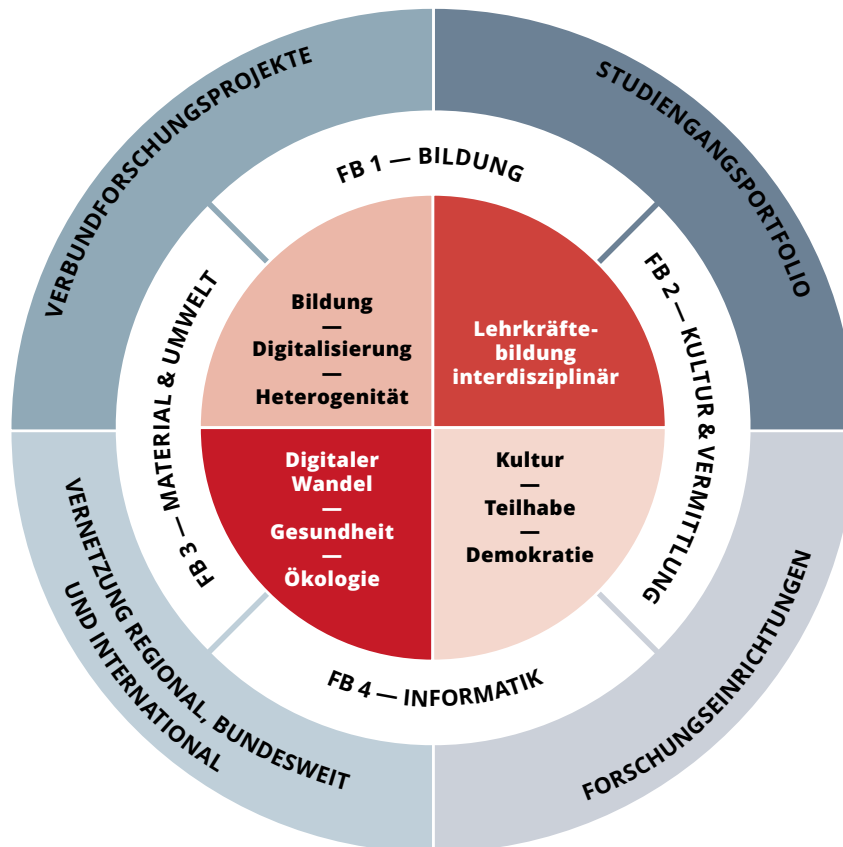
VERBUNDFORSCHUNGSPROJEKTE

STUDIENGANGSPORTFOLIO

FB 1 — BILDUNG

FB 2 — KULTUR & VERMITTLUNG

FB 3 — MATERIAL & UMWELT

FB 4 — INFORMATIK

Bildung
—
Digitalisierung
—
Heterogenität

Lehrkräftebildung interdisziplinär

Digitaler Wandel
—
Gesundheit
—
Ökologie

Kultur
—
Teilhabe
—
Demokratie

VERNETZUNG REGIONAL, BUNDESWEIT UND INTERNATIONAL

FORSCHUNGSEINRICHTUNGEN